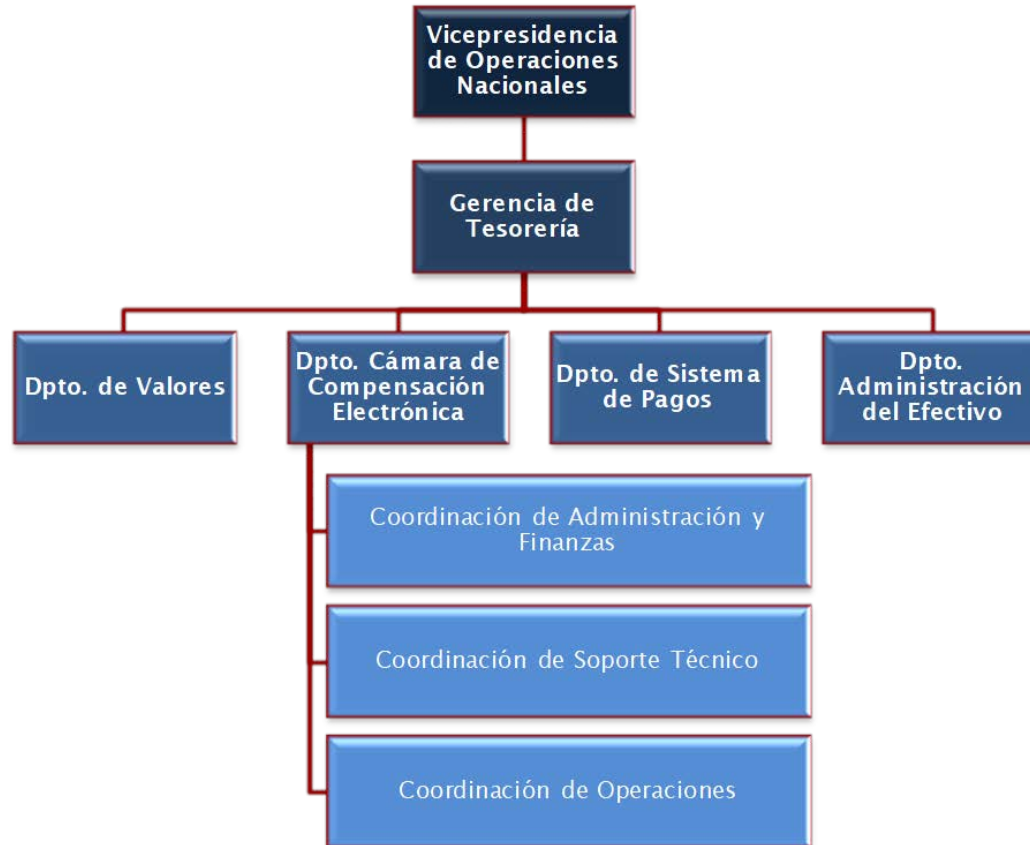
Vicepresidencia de Operaciones Nacionales

Gerencia de Tesorería

Dpto. de Valores

Dpto. Cámara de Compensación Electrónica

Dpto. de Sistema de Pagos

Dpto. Administración del Efectivo

Coordinación de Administración y Finanzas

Coordinación de Soporte Técnico

Coordinación de Operaciones